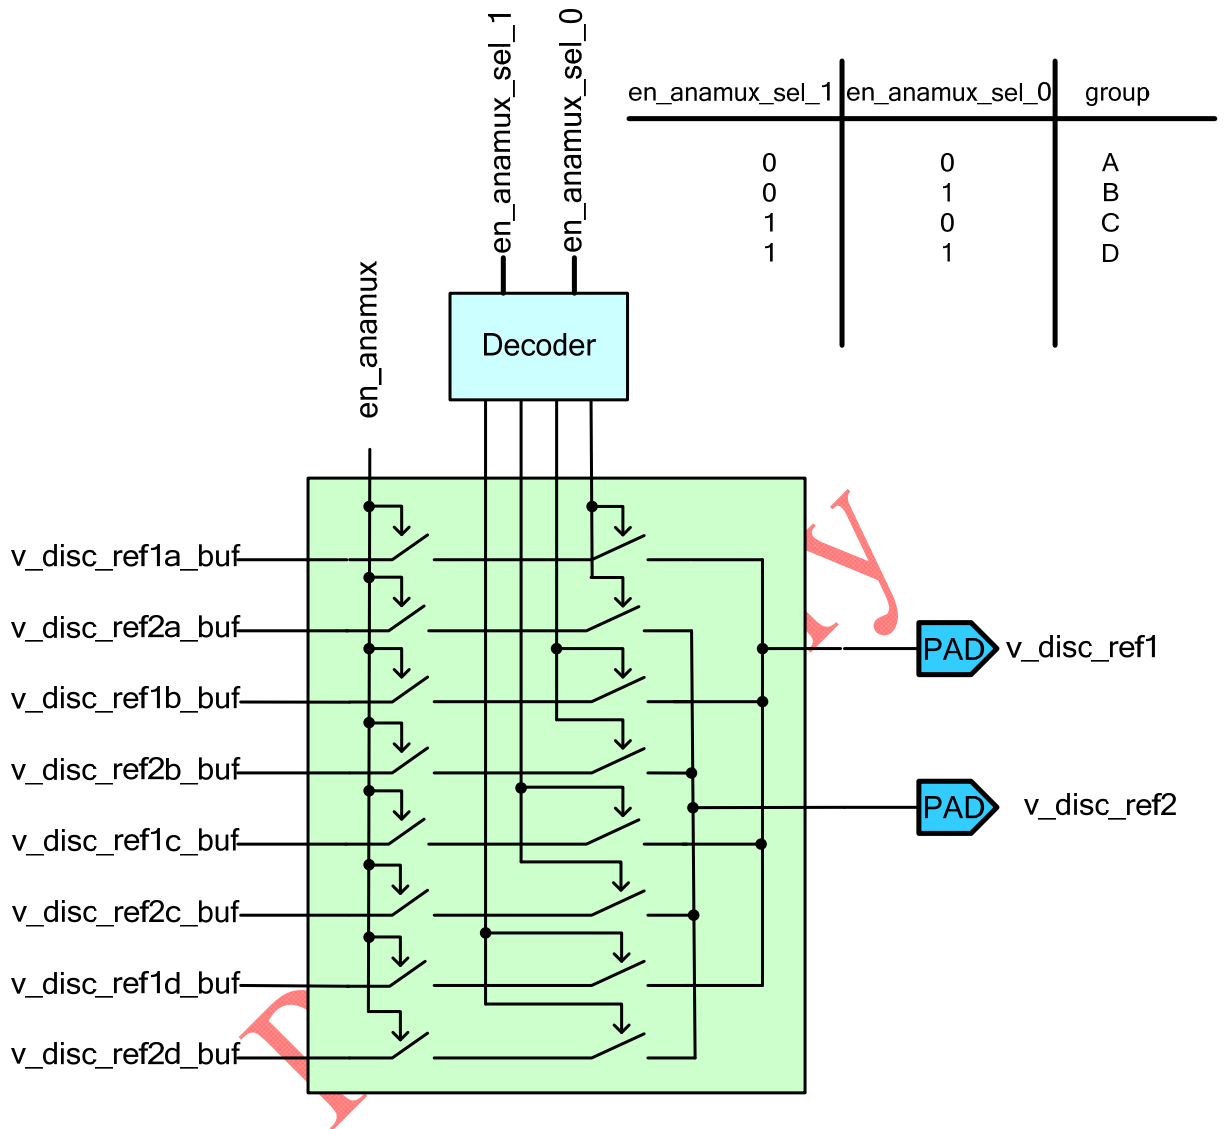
en_anamux_sel_1
en_anamux_sel_0

| en_anamux_sel_1 | en_anamux_sel_0 | group |
|---|---|---|
| 0 | 0 | A |
| 0 | 1 | B |
| 1 | 0 | C |
| 1 | 1 | D |

en_anamux

Decoder

v_disc_ref1a_buf
v_disc_ref2a_buf
v_disc_ref1b_buf
v_disc_ref2b_buf
v_disc_ref1c_buf
v_disc_ref2c_buf
v_disc_ref1d_buf
v_disc_ref2d_buf

PAD v_disc_ref1
PAD v_disc_ref2

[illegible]